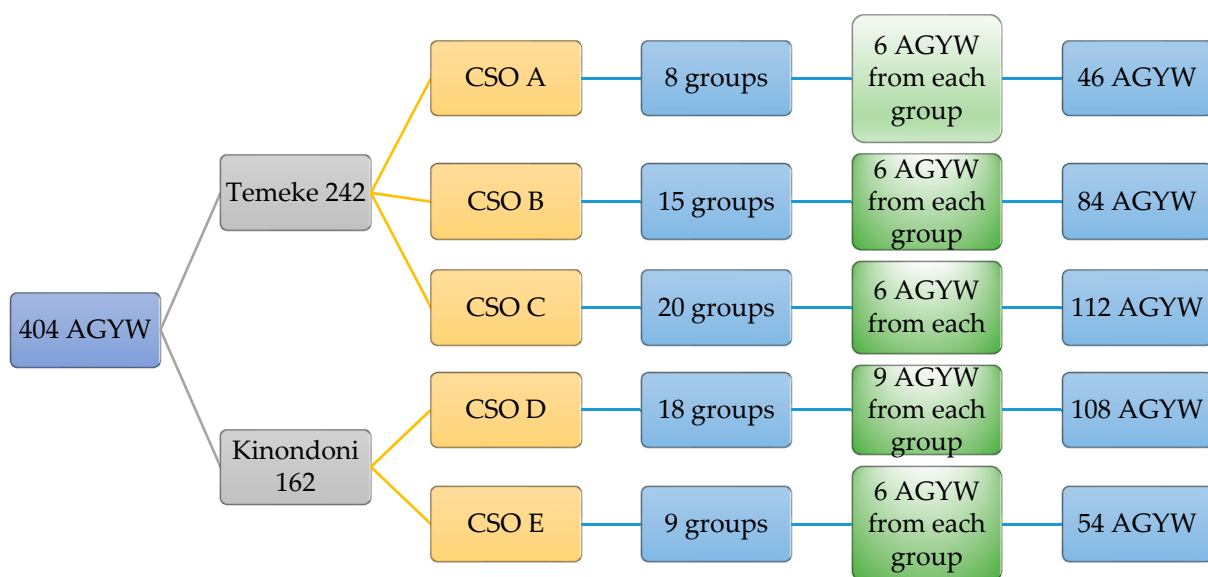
404 AGYW

Temeke 242

CSO A
8 groups
6 AGYW from each group
46 AGYW

CSO B
15 groups
6 AGYW from each group
84 AGYW

CSO C
20 groups
6 AGYW from each
112 AGYW

Kinondoni 162

CSO D
18 groups
9 AGYW from each group
108 AGYW

CSO E
9 groups
6 AGYW from each group
54 AGYW